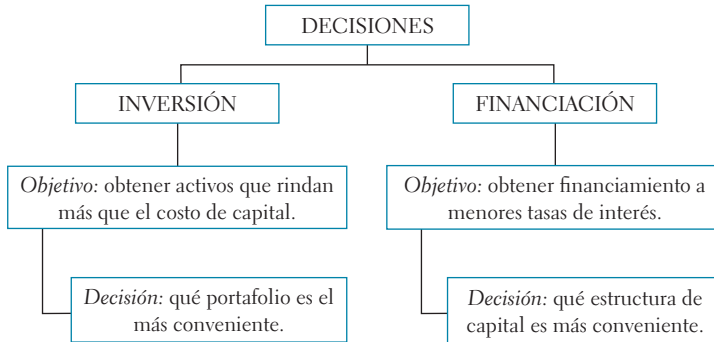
DECISIONES

INVERSIÓN

FINANCIACIÓN

*Objetivo*: obtener activos que rindan más que el costo de capital.

*Decisión:* qué portafolio es el más conveniente.

*Objetivo*: obtener financiamiento a menores tasas de interés.

*Decisión*: qué estructura de capital es más conveniente.